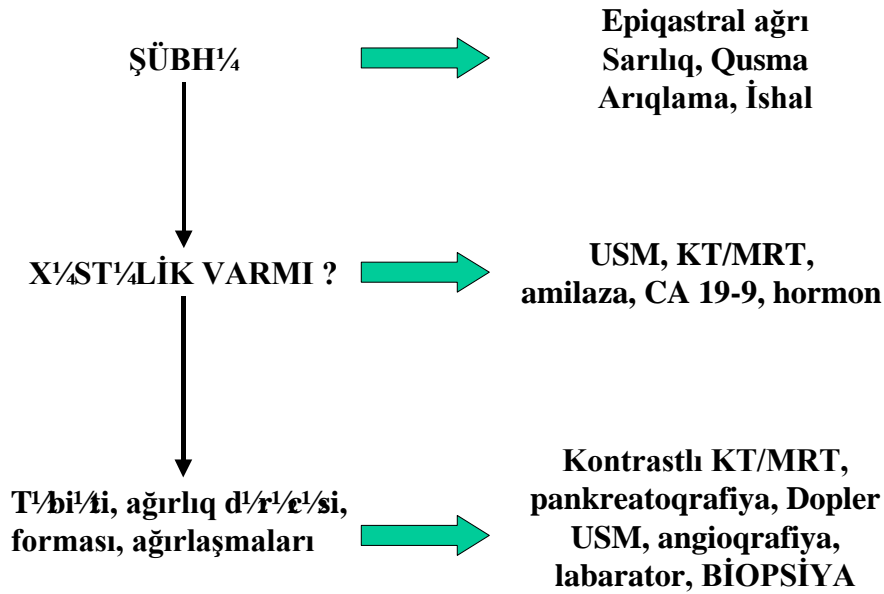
ŞÜBH¼

Epiqastral ağrı
Sarılıq, Qusma
Arıqlama, İshal

X¼ST¼LİK VARMI ?

USM, KT/MRT,
amilaza, CA 19-9, hormon

T¹⁄bi¹⁄ti, ağırlıq d¹⁄r¹⁄c¹⁄si, forması, ağırlaşmaları

Kontrastlı KT/MRT,
pankreatoqrafiya, Dopler
USM, angioqrafiya,
labarator, BİOPSİYA